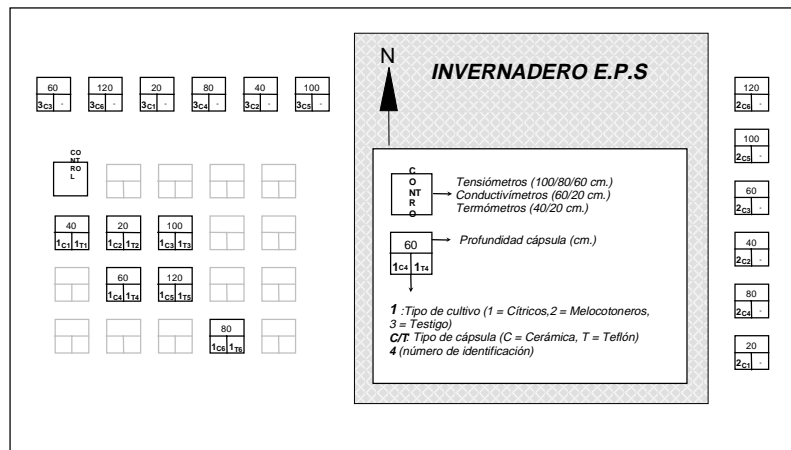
60 $3_{C3}$ -
120 $3_{C6}$ -
20 $3_{C1}$ -
80 $3_{C4}$ -
40 $3_{C2}$ -
100 $3_{C5}$ -

CONTROL

40 $1_{C1}$ $1_{T1}$
20 $1_{C2}$ $1_{T2}$
100 $1_{C3}$ $1_{T3}$

60 $1_{C4}$ $1_{T4}$
120 $1_{C5}$ $1_{T5}$

80 $1_{C6}$ $1_{T6}$

N

INVERNADERO E.P.S

CONTRO

Tensiómetros (100/80/60 cm.)
Conductivímetros (60/20 cm.)
Termómetros (40/20 cm.)

60 $1_{C4}$ $1_{T4}$

Profundidad cápsula (cm.)

**1** :Tipo de cultivo (1 = Cítricos, 2 = Melocotoneros, 3 = Testigo)
**C/T**: Tipo de cápsula (C = Cerámica, T = Teflón)
**4** (número de identificación)

120 $2_{C6}$ -
100 $2_{C5}$ -
60 $2_{C3}$ -
40 $2_{C2}$ -
80 $2_{C4}$ -
20 $2_{C1}$ -